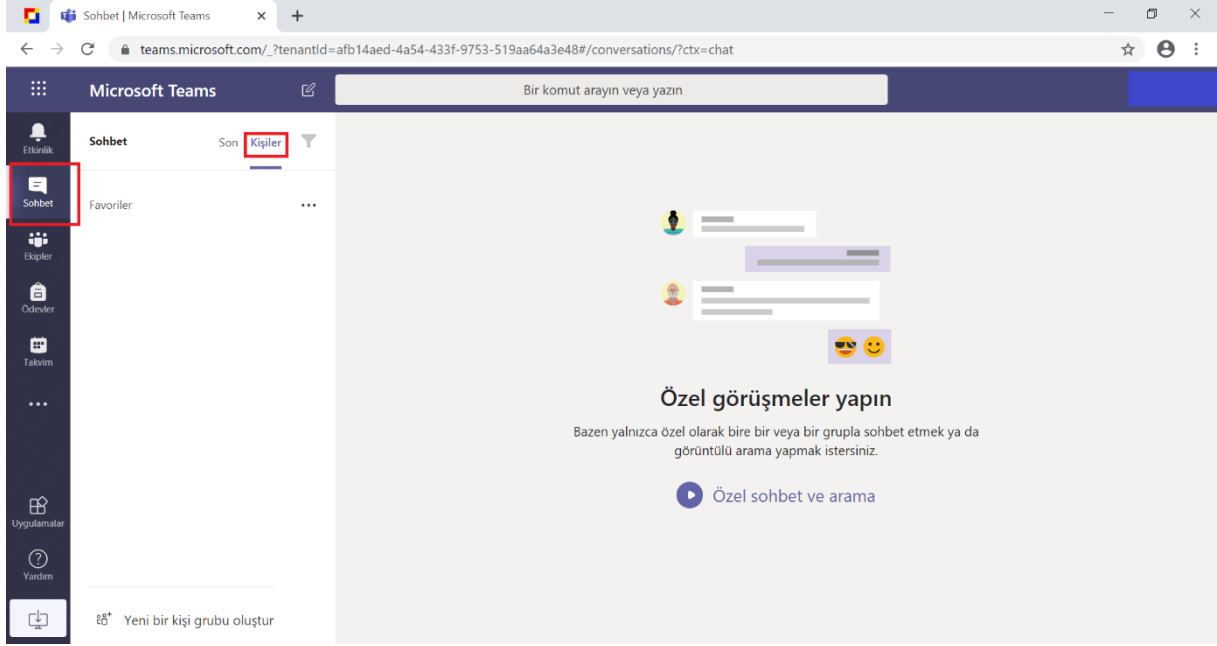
Sohbet | Microsoft Teams

teams.microsoft.com/_?tenantId=afb14aed-4a54-433f-9753-519aa64a3e48#/conversations/?ctx=chat

Microsoft Teams

Bir komut arayın veya yazın

Etkinlik
Sohbet
Ekipler
Ödevler
Takvim
...
Uygulamalar
Yardım

Sohbet
Son Kişiler

Favoriler ...

Yeni bir kişi grubu oluştur

Özel görüşmeler yapın

Bazen yalnızca özel olarak bire bir veya bir grupla sohbet etmek ya da görüntülü arama yapmak istersiniz.

Özel sohbet ve arama